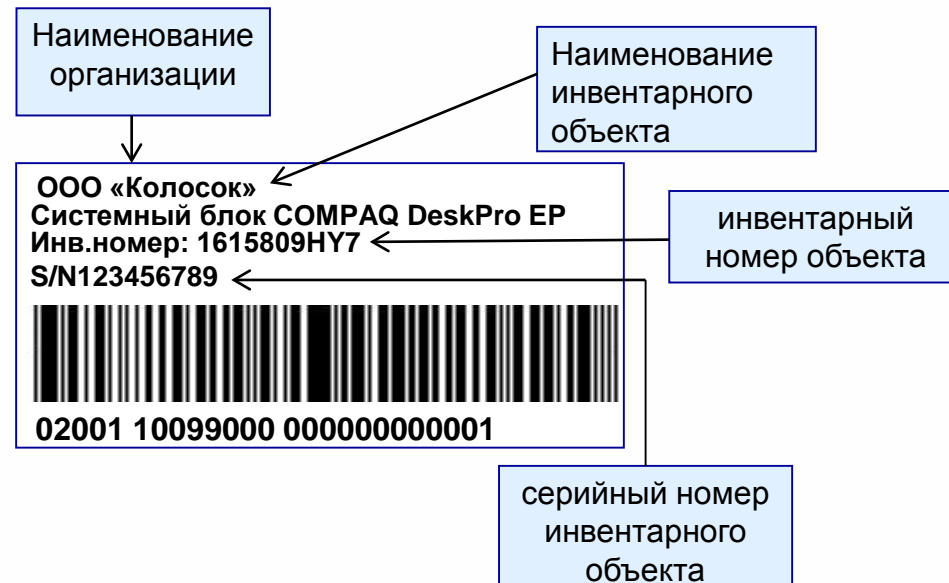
Наименование организации

Наименование инвентарного объекта

ООО «Колосок»
Системный блок COMPAQ DeskPro EP
Инв.номер: 1615809HY7
S/N123456789

инвентарный номер объекта

02001 10099000 000000000001

серийный номер инвентарного объекта